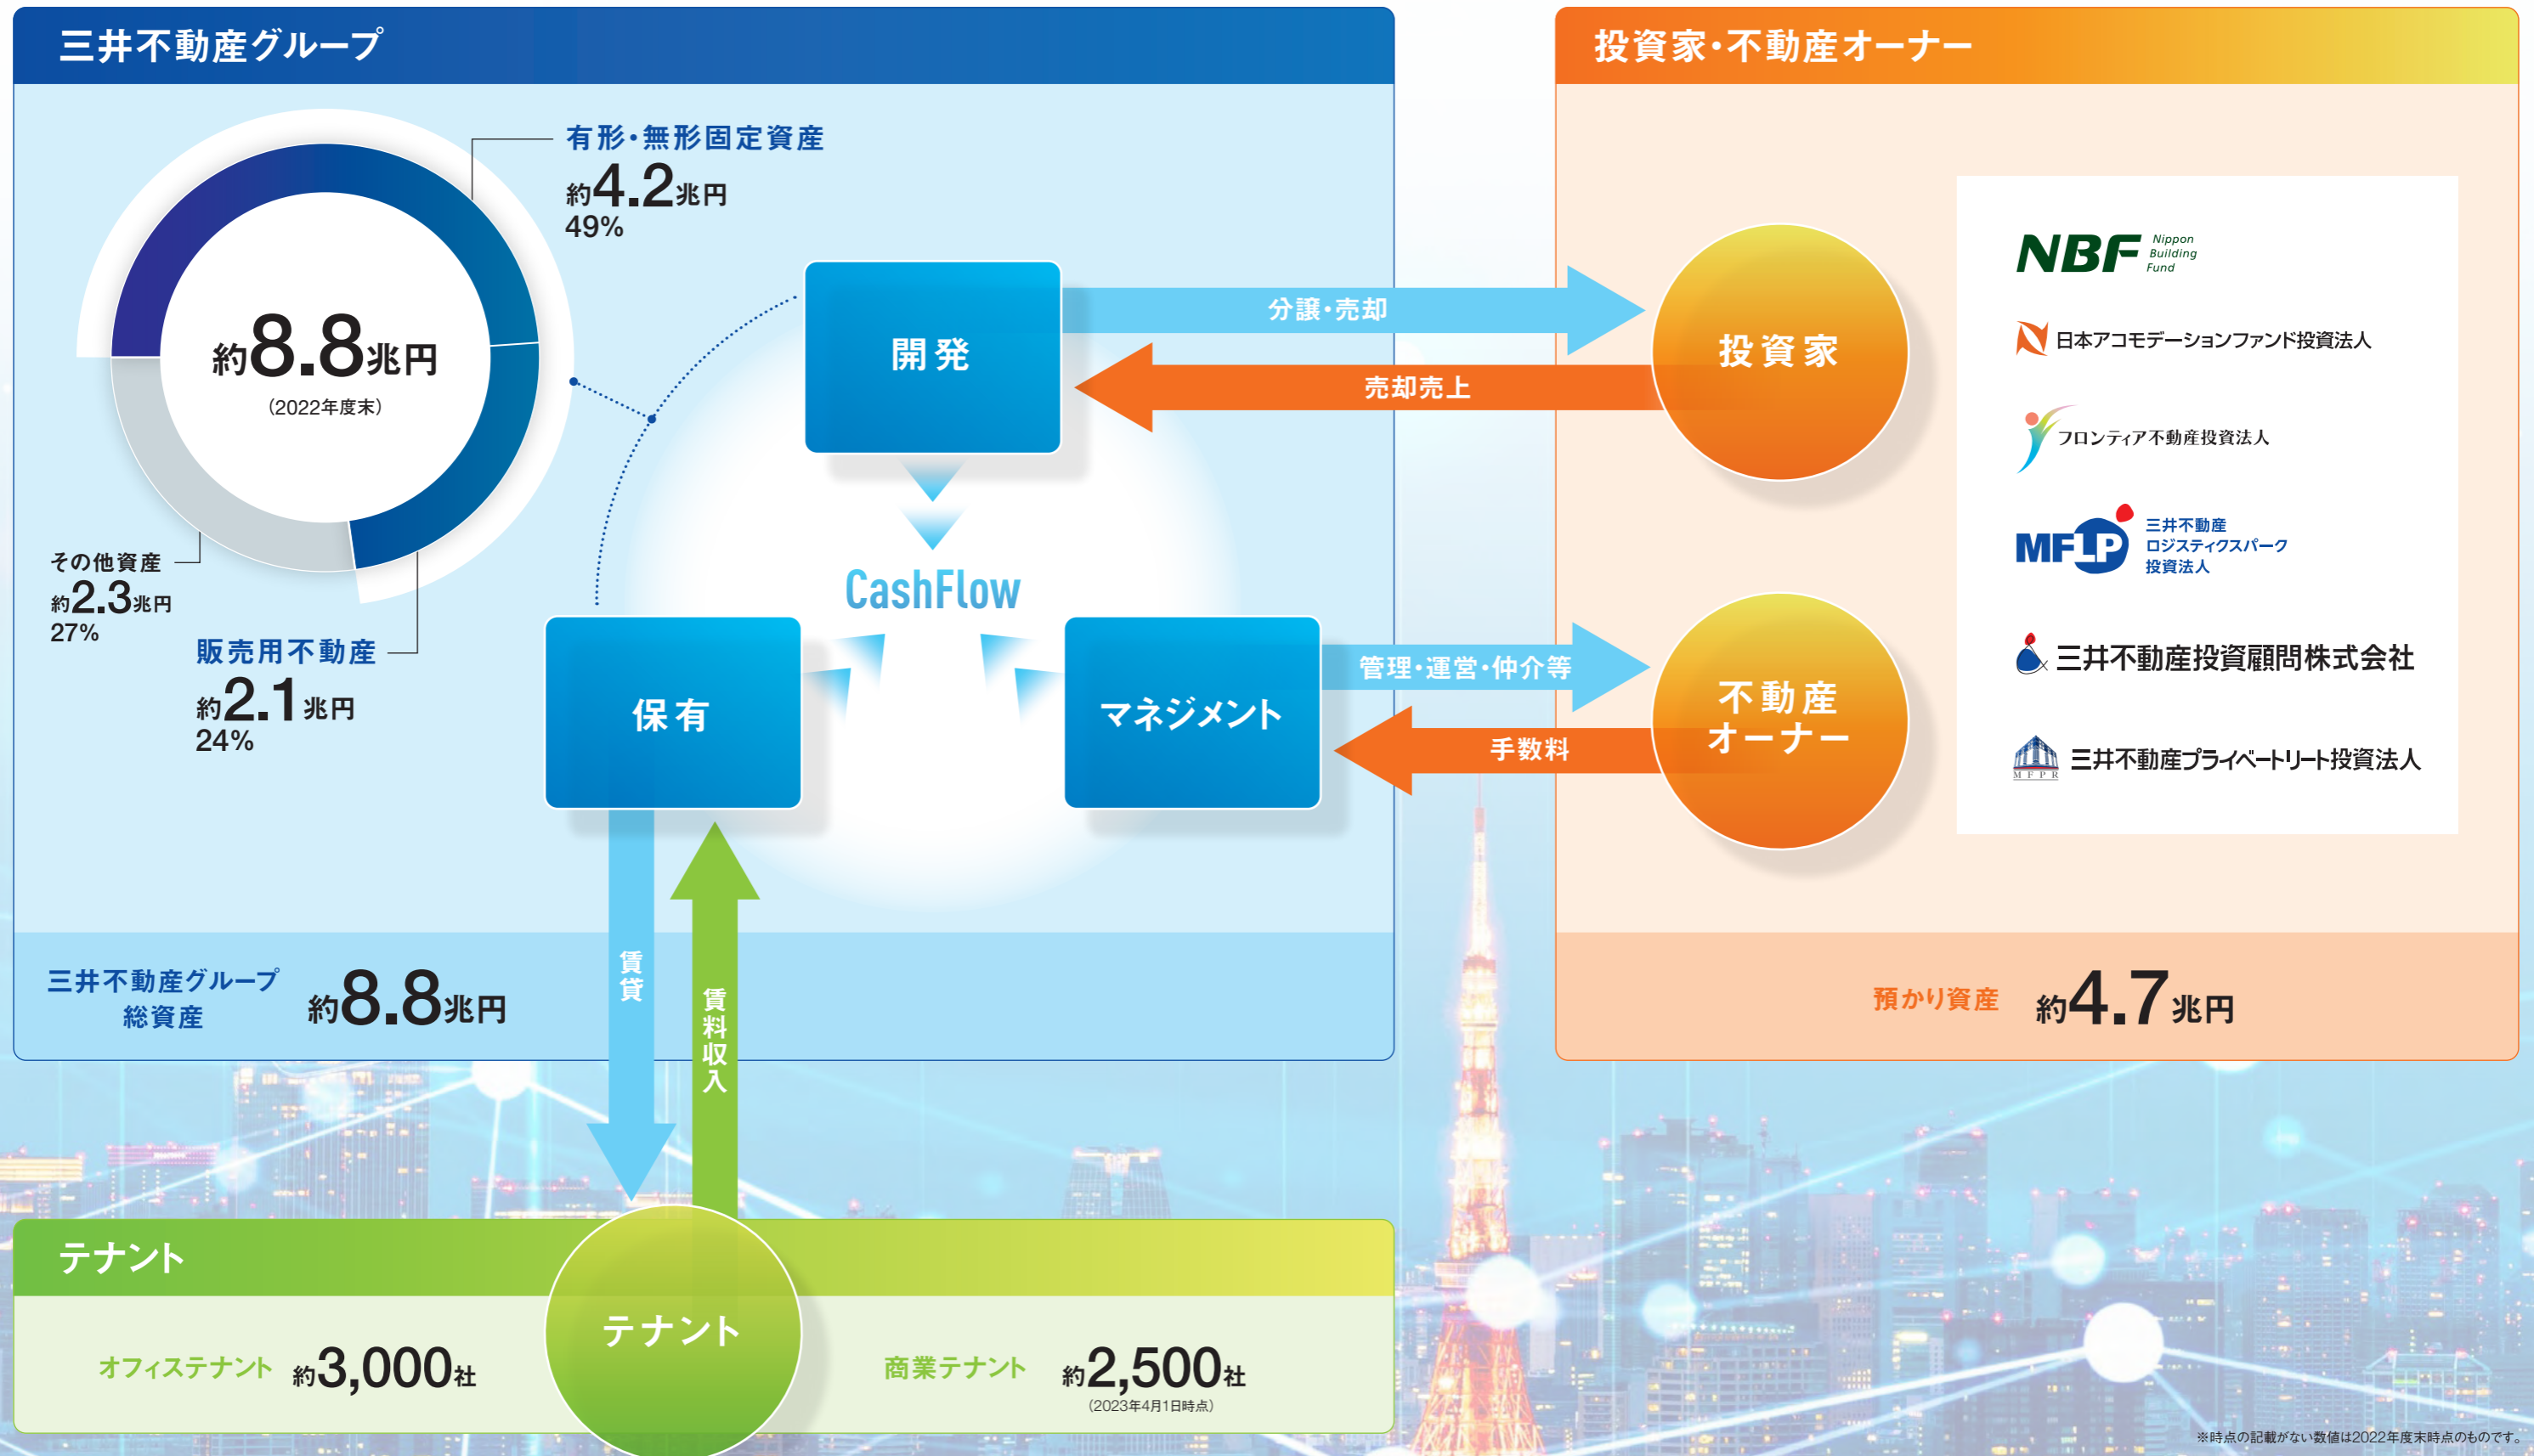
三井不動産グループ

投資家・不動産オーナー

有形・無形固定資産
約4.2兆円
49%

約8.8兆円
(2022年度末)

その他資産
約2.3兆円
27%

販売用不動産
約2.1兆円
24%

開発

分譲・売却

売却売上

投資家

CashFlow

保有

マネジメント

管理・運営・仲介等

手数料

不動産オーナー

NBF Nippon Building Fund

日本アコモデーションファンド投資法人

フロンティア不動産投資法人

MFLP 三井不動産ロジスティクスパーク投資法人

三井不動産投資顧問株式会社

MFPR 三井不動産プライベートリート投資法人

三井不動産グループ総資産 約8.8兆円

賃貸

賃料収入

預かり資産 約4.7兆円

テナント

テナント

オフィステナント 約3,000社

商業テナント 約2,500社
(2023年4月1日時点)

※時点の記載がない数値は2022年度末時点のものです。